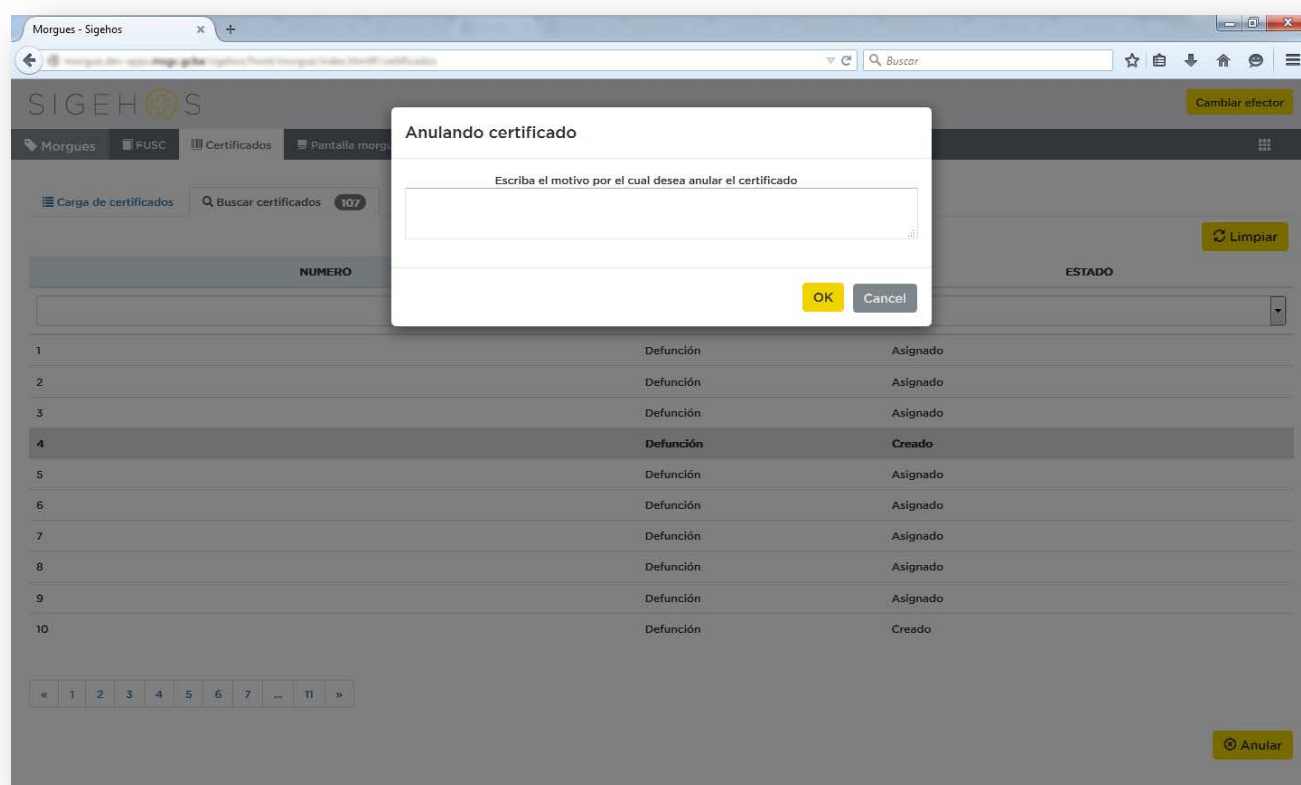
Morgues - Sigehos

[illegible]

Buscar

SIGEHOS

Cambiar efector

Morgues FUSC Certificados Pantalla morg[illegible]

Carga de certificados Buscar certificados 107

Limpiar

Anulando certificado

Escriba el motivo por el cual desea anular el certificado

OK Cancel

| NUMERO | | ESTADO |
|---|---|---|
| 1 | Defunción | Asignado |
| 2 | Defunción | Asignado |
| 3 | Defunción | Asignado |
| 4 | Defunción | Creado |
| 5 | Defunción | Asignado |
| 6 | Defunción | Asignado |
| 7 | Defunción | Asignado |
| 8 | Defunción | Asignado |
| 9 | Defunción | Asignado |
| 10 | Defunción | Creado |

« 1 2 3 4 5 6 7 ... 11 »

Anular